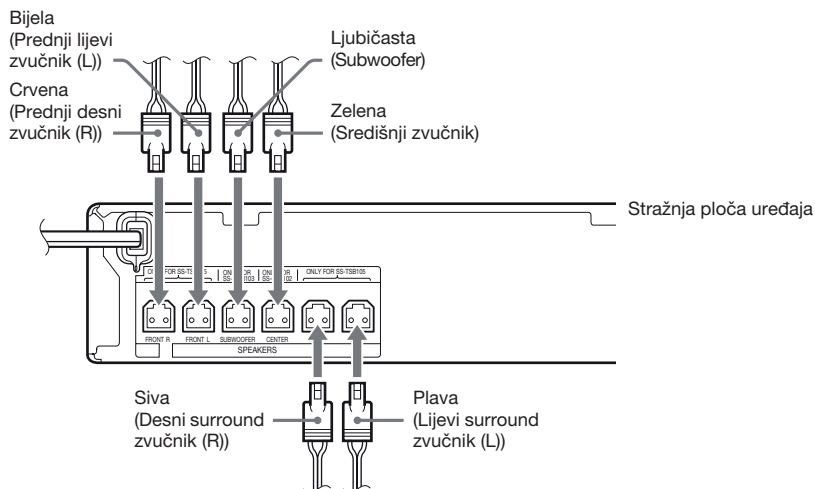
Bijela
(Prednji lijevi zvučnik (L))

Crvena
(Prednji desni zvučnik (R))

Ljubičasta
(Subwoofer)

Zelena
(Središnji zvučnik)

Stražnja ploča uređaja

ONLY FOR SS-TS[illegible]

ONLY FOR SS-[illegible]103

ONLY FOR SS-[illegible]102

ONLY FOR SS-TSB105

FRONT R

FRONT L

SUBWOOFER

CENTER

SPEAKERS

Siva
(Desni surround zvučnik (R))

Plava
(Lijevi surround zvučnik (L))